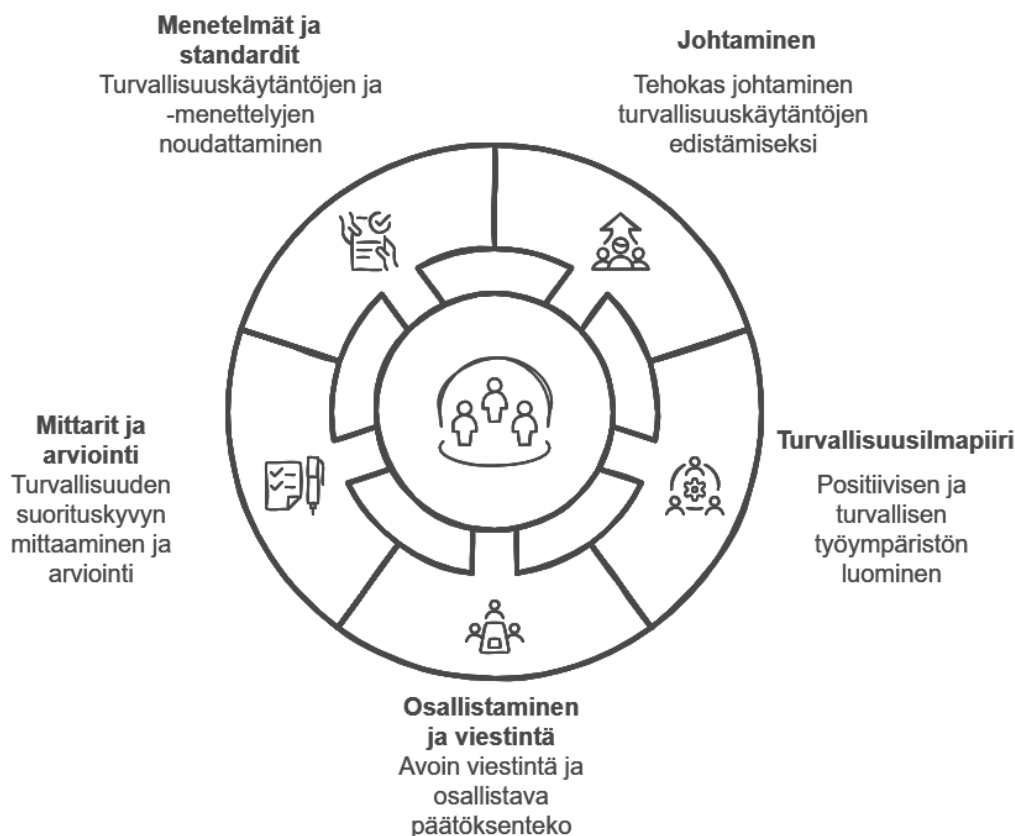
**Menetelmät ja standardit**
Turvallisuuskäytäntöjen ja -menettelyjen noudattaminen

**Johtaminen**
Tehokas johtaminen turvallisuuskäytäntöjen edistämiseksi

**Mittarit ja arviointi**
Turvallisuuden suorituskyvyn mittaaminen ja arviointi

**Turvallisuusilmapiiri**
Positiivisen ja turvallisen työympäristön luominen

**Osallistaminen ja viestintä**
Avoin viestintä ja osallistava päätöksenteko